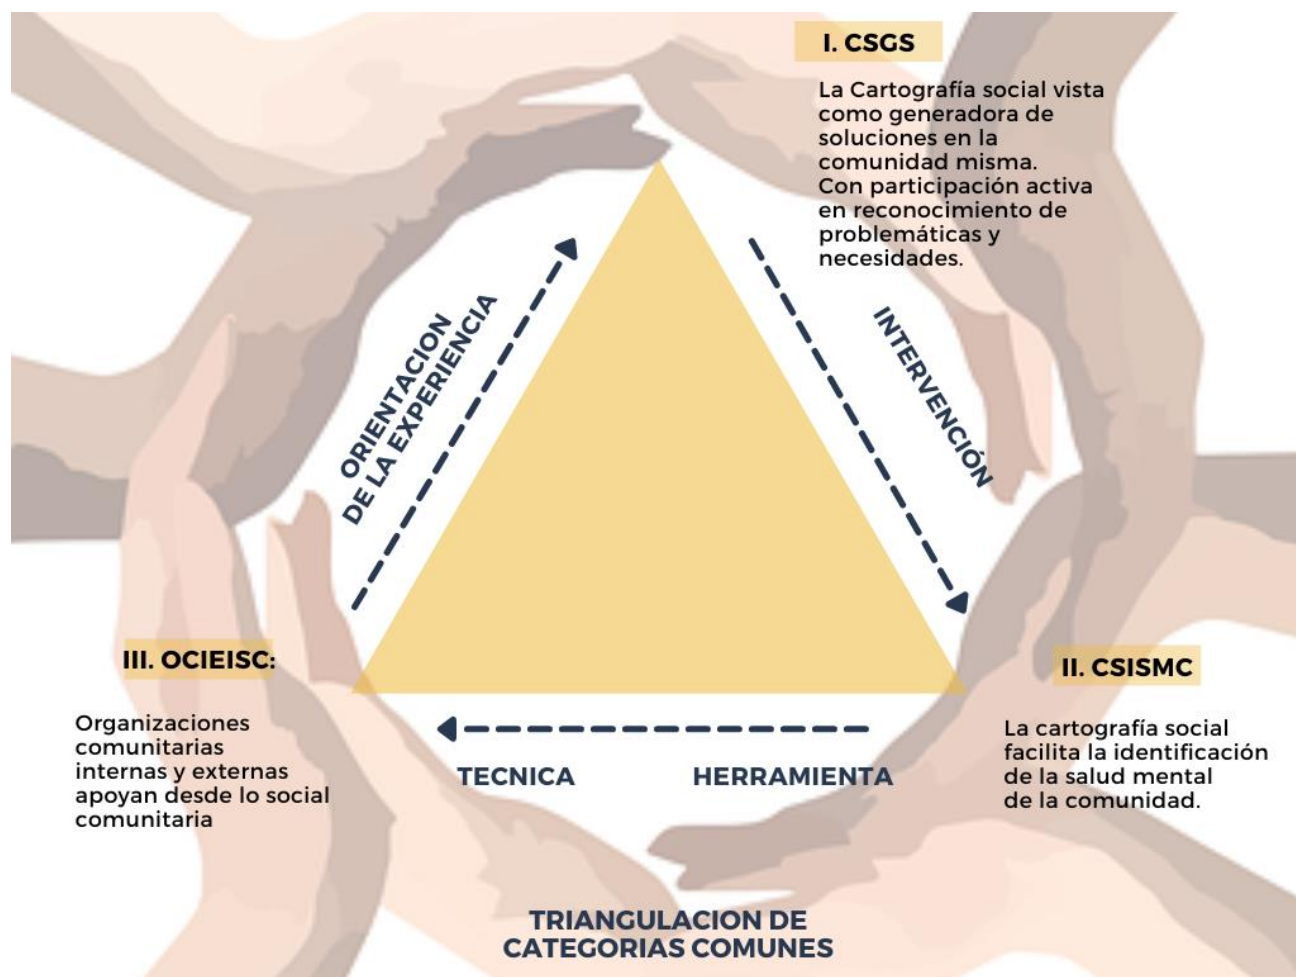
I. CSGS

La Cartografía social vista como generadora de soluciones en la comunidad misma. Con participación activa en reconocimiento de problemáticas y necesidades.

ORIENTACION DE LA EXPERIENCIA

INTERVENCIÓN

III. OCIEISC:

Organizaciones comunitarias internas y externas apoyan desde lo social comunitaria

II. CSISMC

La cartografía social facilita la identificación de la salud mental de la comunidad.

TECNICA

HERRAMIENTA

TRIANGULACION DE CATEGORIAS COMUNES